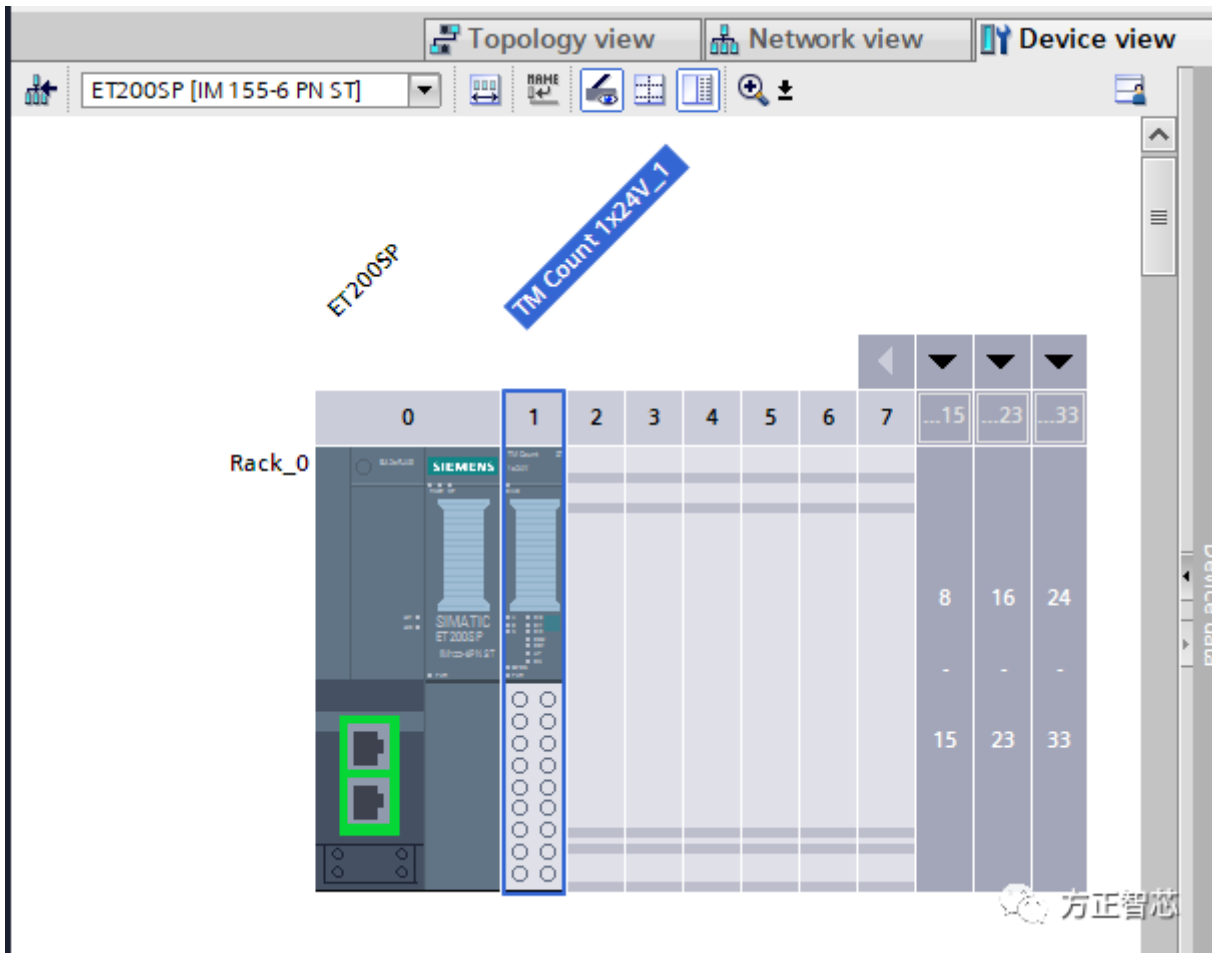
Topology view
Network view
Device view

ET200SP [IM 155-6 PN ST]

ET200SP
TM Count 1x24V_1

| 0 | 1 | 2 | 3 | 4 | 5 | 6 | 7 | ...15 | ...23 | ...33 |
|---|---|---|---|---|---|---|---|---|---|---|

Rack_0

SIEMENS
SIMATIC ET 200SP

8 - 15
16 - 23
24 - 33

Device data

方正智芯